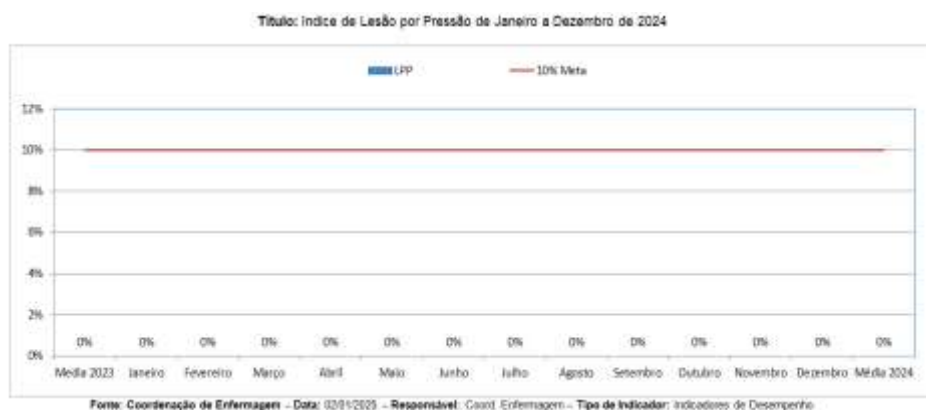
Titulo: Indice de Lesão por Pressão de Janeiro a Dezembro de 2024

LPP
10% Meta

12%
10%
8%
6%
4%
2%
0%

0% 0% 0% 0% 0% 0% 0% 0% 0% 0% 0% 0% 0% 0%

Media 2023 Janeiro Fevereiro Março Abril Maio Junho Julho Agosto Setembro Outubro Novembro Dezembro Média 2024

Fonte: Coordenação de Enfermagem – Data: 02/01/2025 – Responsável: Coord. Enfermagem – Tipo de Indicador: Indicadores de Desempenho